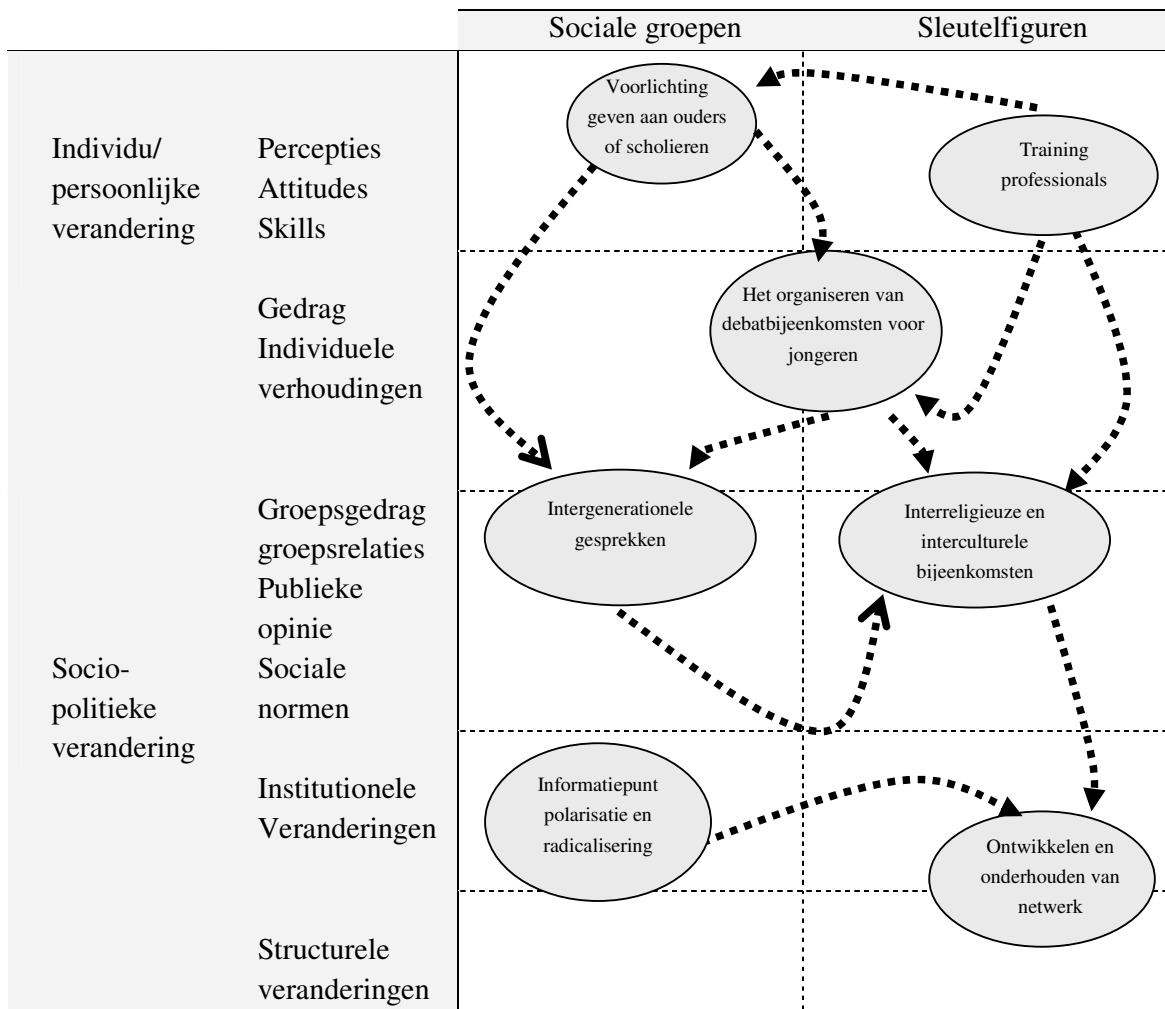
Sociale groepen

Sleutelfiguren

Individu/ persoonlijke verandering

Percepties Attitudes Skills

Gedrag Individuele verhoudingen

Groepsgedrag groepsrelaties Publieke opinie

Socio-politieke verandering

Sociale normen

Institutionele Veranderingen

Structurele veranderingen

Voorlichting geven aan ouders of scholieren

Training professionals

Het organiseren van debatbijeenkomsten voor jongeren

Intergenerationele gesprekken

Interreligieuze en interculturele bijeenkomsten

Informatiepunt polarisatie en radicalisering

Ontwikkelen en onderhouden van netwerk